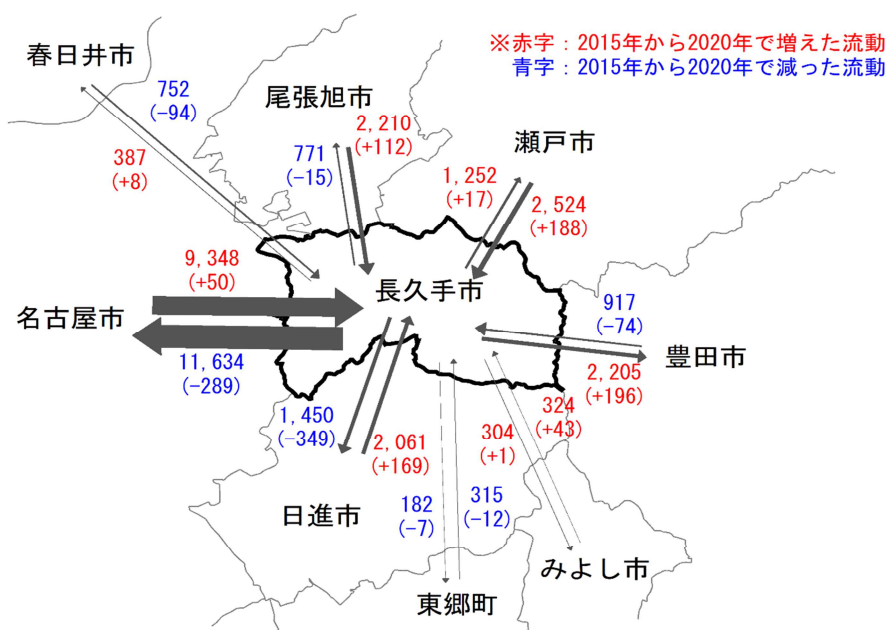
※赤字：2015年から2020年で増えた流動
青字：2015年から2020年で減った流動

春日井市

752
(-94)

387
(+8)

尾張旭市

771
(-15)

2,210
(+112)

瀬戸市

1,252
(+17)

2,524
(+188)

9,348
(+50)

長久手市

名古屋市

11,634
(-289)

917
(-74)

豊田市

2,205
(+196)

324
(+43)

1,450
(-349)

2,061
(+169)

304
(+1)

日進市

182
(-7)

315
(-12)

みよし市

東郷町